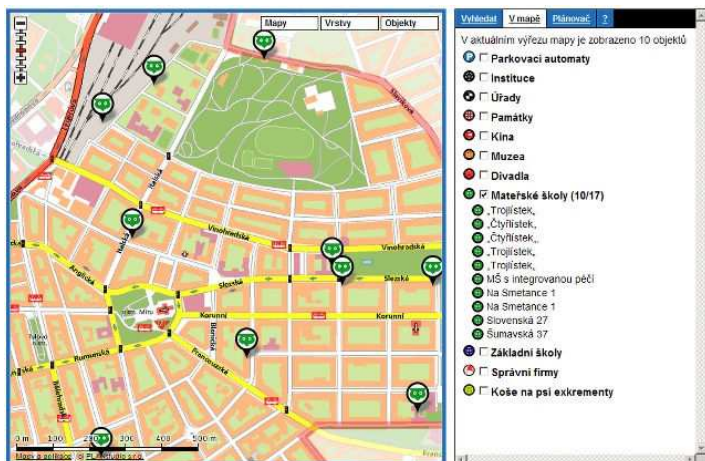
Mapy | Vrstvy | Objekty

Vinohradská
Vinohradská
Slezská
Slezská
Korunní
Korunní
Anglická
Rumunská
Francouzská
Blanická
Hálkova
Nebeská
Legerova
Náměstí Míru

0 m 100 200 300 400 500 m
Mapy a geldata © PLANstudio s.r.o.

Vyhledat | V mapě | Plánovač | ?

V aktuálním výřezu mapy je zobrazeno 10 objektů

☐ Parkovací automaty
☐ Instituce
☐ Úřady
☐ Památky
☐ Kina
☐ Muzea
☐ Divadla
☑ Mateřské školy (10/17)
„Trojlístek,
„Čtyřlístek,
„Čtyřlístek„
„Trojlístek,
„Trojlístek,
MŠ s integrovanou péčí
Na Smetance 1
Na Smetance 1
Slovenská 27
Šumavská 37
☐ Základní školy
☐ Správní firmy
☐ Koše na psí exkrementy